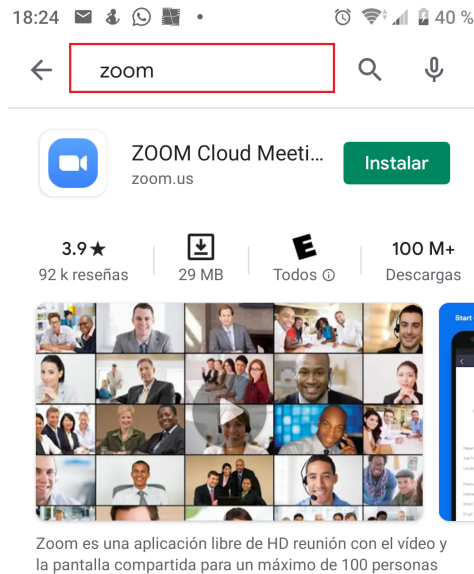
18:24 40 %

zoom

ZOOM Cloud Meeti...
zoom.us

Instalar

3.9★
92 k reseñas

29 MB

E
Todos ⓘ

100 M+
Descargas

Start

Zoom es una aplicación libre de HD reunión con el vídeo y la pantalla compartida para un máximo de 100 personas